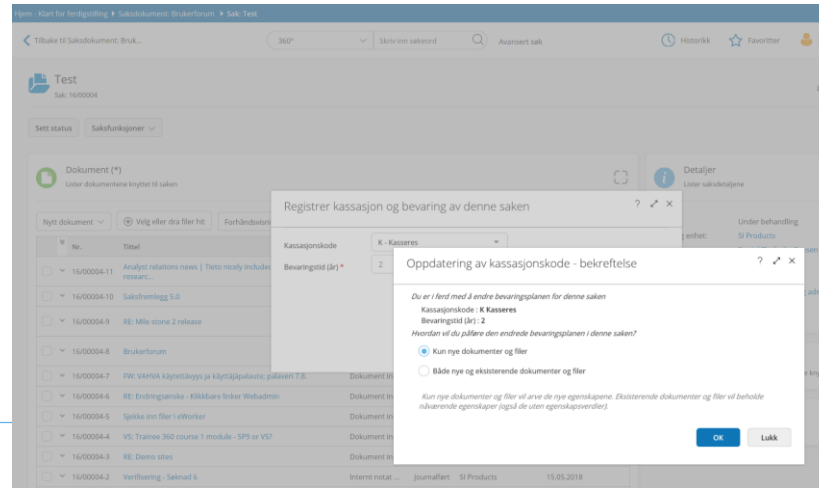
Hjem · Klart for ferdigstilling ▸ Saksdokument: Brukerforum ▸ Sak: Test

Tilbake til Saksdokument: Bruk...

360°

Skriv inn søkeord

Avansert søk

Historikk

Favoritter

Test
Sak: 16/00004

Sett status

Saksfunksjoner

Dokument (*)
Lister dokumentene knyttet til saken

Nytt dokument

Velg eller dra filer hit

Forhåndsvis

Nr.

Tittel

16/00004-11 Analyst relations news | Tieto nicely includes research...

16/00004-10 Saksfremlegg 5.0

16/00004-9 RE: Mile stone 2 release

16/00004-8 Brukerforum

16/00004-7 FW: VAHVA käyttäjäpalaute; palaveri 7.8.

16/00004-6 RE: Endringsønske - Klikkbare linker Webadmin

16/00004-5 Sjekke inn filer i eWorker

16/00004-4 VS: Trainee 360 course 1 module - SP9 or VS?

16/00004-3 RE: Demo sites

16/00004-2 Verifisering - Saknad 6

Dokument In

Internt notat ... Journalført SI Products 15.05.2018

Detaljer
Lister saksdetaljene

Under behandling

enhet: SI Products

Registrer kassasjon og bevaring av denne saken

Kassasjonskode K - Kasseres

Bevaringstid (år) * 2

Oppdatering av kassasjonskode - bekreftelse

Du er i ferd med å endre bevaringsplanen for denne saken

Kassasjonskode : K Kasseres
Bevaringstid (år) : 2

Hvordan vil du påføre den endrede bevaringsplanen i denne saken?

Kun nye dokumenter og filer

Både nye og eksisterende dokumenter og filer

Kun nye dokumenter og filer vil arve de nye egenskapene. Eksisterende dokumenter og filer vil beholde nåværende egenskaper (også de uten egenskapsverdier).

OK

Lukk